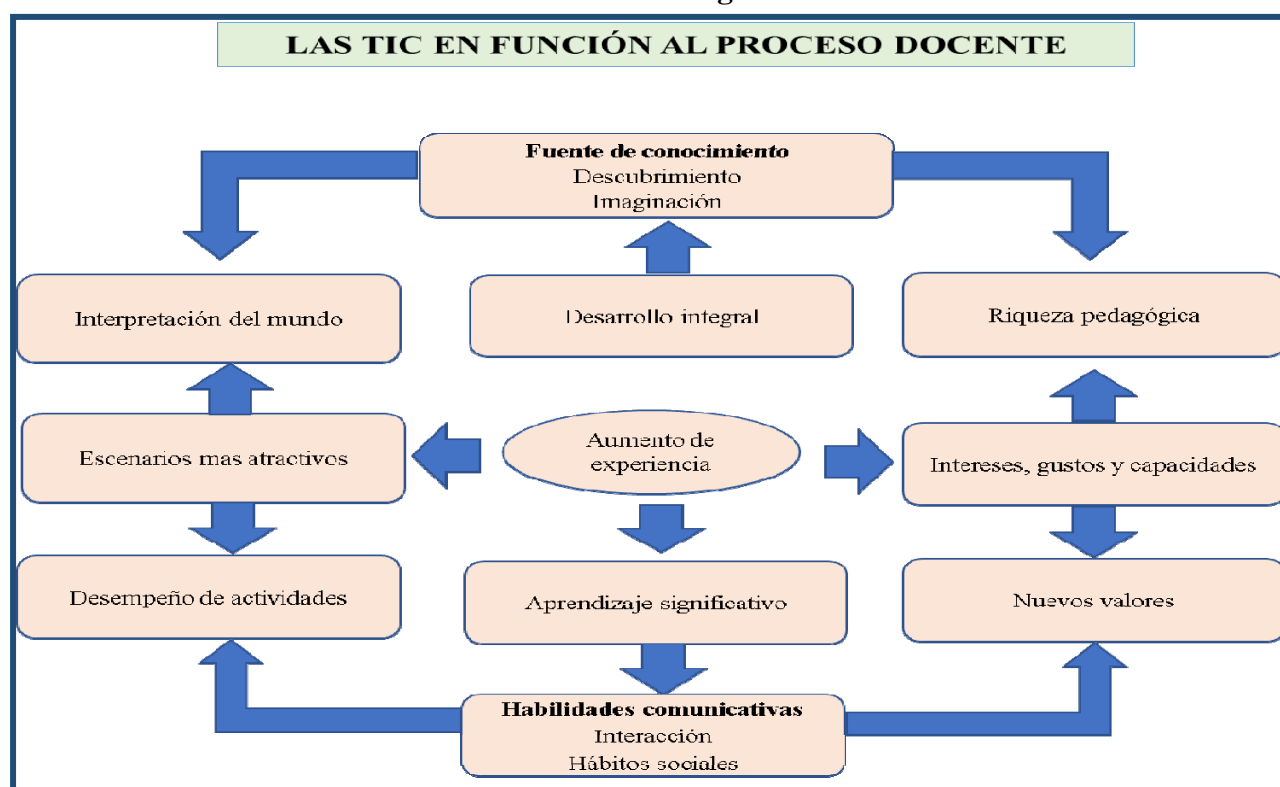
LAS TIC EN FUNCIÓN AL PROCESO DOCENTE

**Fuente de conocimiento**
Descubrimiento
Imaginación

Interpretación del mundo

Desarrollo integral

Riqueza pedagógica

Escenarios mas atractivos

Aumento de experiencia

Intereses, gustos y capacidades

Desempeño de actividades

Aprendizaje significativo

Nuevos valores

**Habilidades comunicativas**
Interacción
Hábitos sociales